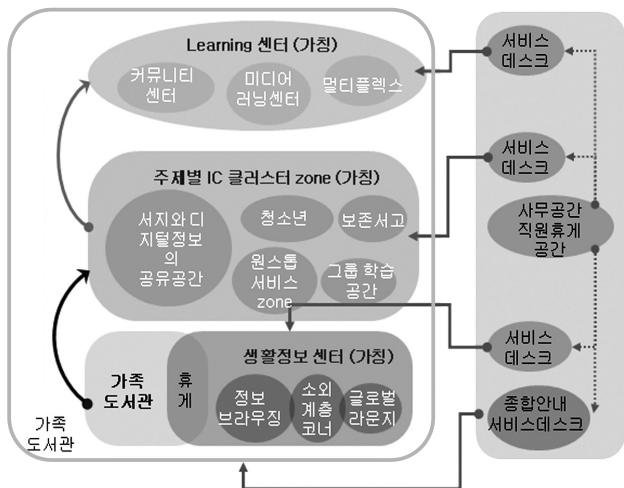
Learning 센터 (가칭)

커뮤니티 센터

미디어 러닝센터

멀티플렉스

주제별 IC 클러스터 zone (가칭)

서지와 디지털정보의 공유공간

청소년

보존서고

원스톱 서비스 zone

그룹 학습 공간

가족 도서관

휴게

생활정보 센터 (가칭)

정보 브라우징

소외 계층 코너

글로벌 라운지

가족 도서관

서비스 데스크

서비스 데스크

사무공간 직원휴게 공간

서비스 데스크

종합안내 서비스데스크